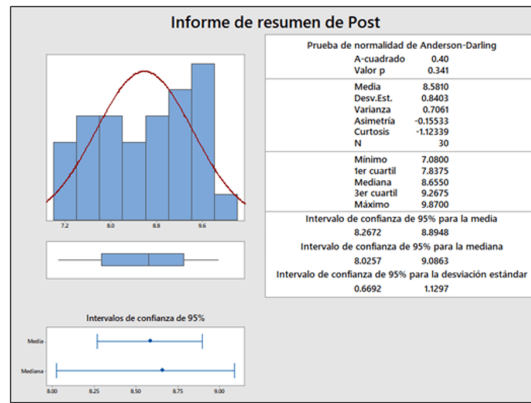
Informe de resumen de Post

7.2 8.0 8.8 9.6

Intervalos de confianza de 95%

Media

Mediana

8.00 8.25 8.50 8.75 9.00

Prueba de normalidad de Anderson-Darling

| | |
|---|---|
| A-cuadrado | 0.40 |
| Valor p | 0.341 |
| Media | 8.5810 |
| Desv.Est. | 0.8403 |
| Varianza | 0.7061 |
| Asimetría | -0.15533 |
| Curtosis | -1.12339 |
| N | 30 |
| Mínimo | 7.0800 |
| 1er cuartil | 7.8375 |
| Mediana | 8.6550 |
| 3er cuartil | 9.2675 |
| Máximo | 9.8700 |

Intervalo de confianza de 95% para la media
8.2672 8.8948

Intervalo de confianza de 95% para la mediana
8.0257 9.0863

Intervalo de confianza de 95% para la desviación estándar
0.6692 1.1297